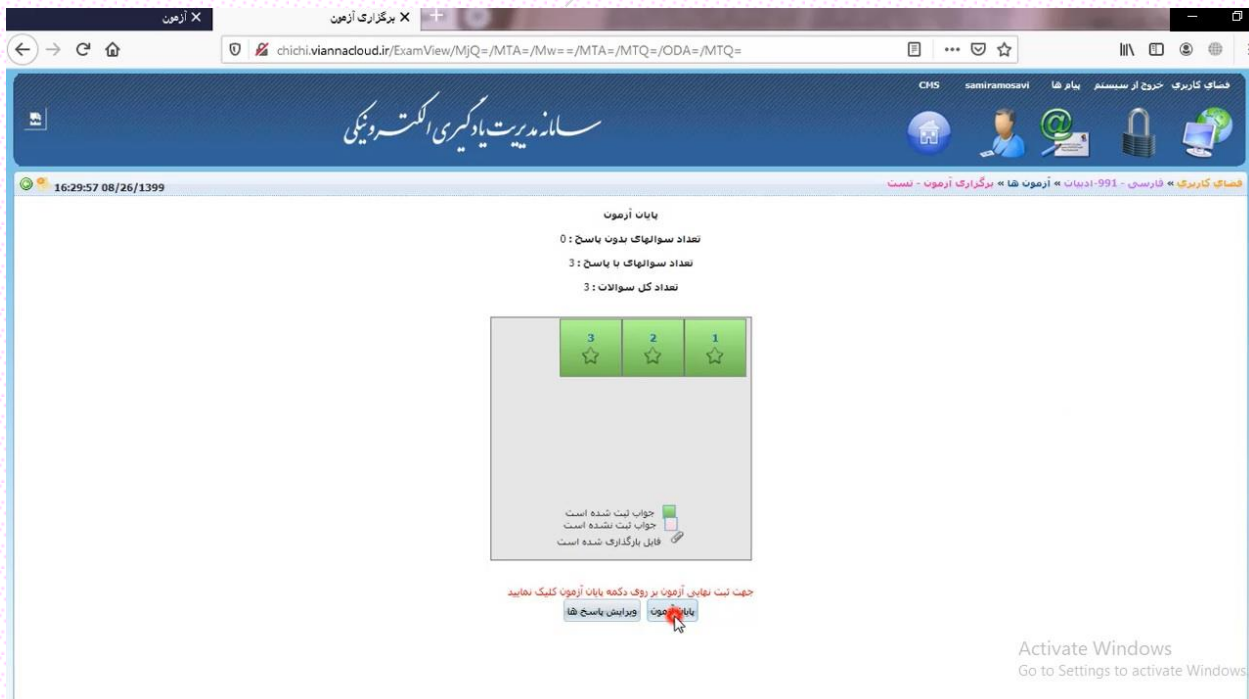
آزمون ×
برگزاری آزمون ×
chichi.viannacloud.ir/ExamView/MjQ=/MTA=/Mw==/MTA=/MTQ=/ODA=/MTQ=

CMS samiramosavi خروج از سیستم پیام ها فضای کاربری

سامانه مدیریت یادگیری الکترونیکی

16:29:57 08/26/1399

فضای کاربری » فارسی - 991-ادبیات » آزمون ها » برگزاری آزمون - تست

پایان آزمون

تعداد سوالهای بدون پاسخ : 0

تعداد سوالهای با پاسخ : 3

تعداد کل سوالات : 3

| 3 | 2 | 1 |
|---|---|---|

جواب ثبت شده است
جواب ثبت نشده است
فایل بارگذاری شده است

جهت ثبت نهایی آزمون بر روی دکمه پایان آزمون کلیک نمایید

پایان آزمون ویرایش پاسخ ها

Activate Windows
Go to Settings to activate Windows